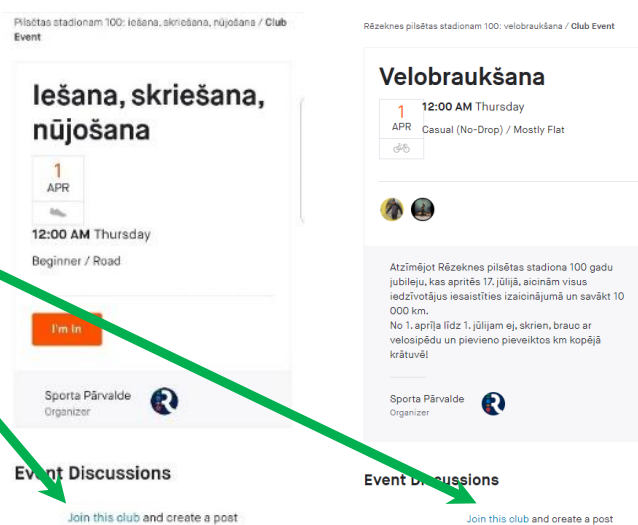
Pilsētas stadionam 100: Iešana, skriešana, nūjošana / Club Event

Iešana, skriešana, nūjošana

1
APR

12:00 AM Thursday

Beginner / Road

I'm In

Sporta Pārvalde
Organizer

Event Discussions

Join this club and create a post

Rēzeknes pilsētas stadionam 100: velobraukšana / Club Event

Velobraukšana

1
APR

12:00 AM Thursday

Casual (No-Drop) / Mostly Flat

Atzīmējot Rēzeknes pilsētas stadiona 100 gadu jubileju, kas aprītēs 17. jūlijā, aicinām visus iedzīvotājus iesaistīties izaicinājumā un savākt 10 000 km.
No 1. aprīļa līdz 1. jūlijam ej, skrien, brauc ar velosipēdu un pievieno pieveiktos km kopējā krātuvē!

Sporta Pārvalde
Organizer

Event Discussions

Join this club and create a post